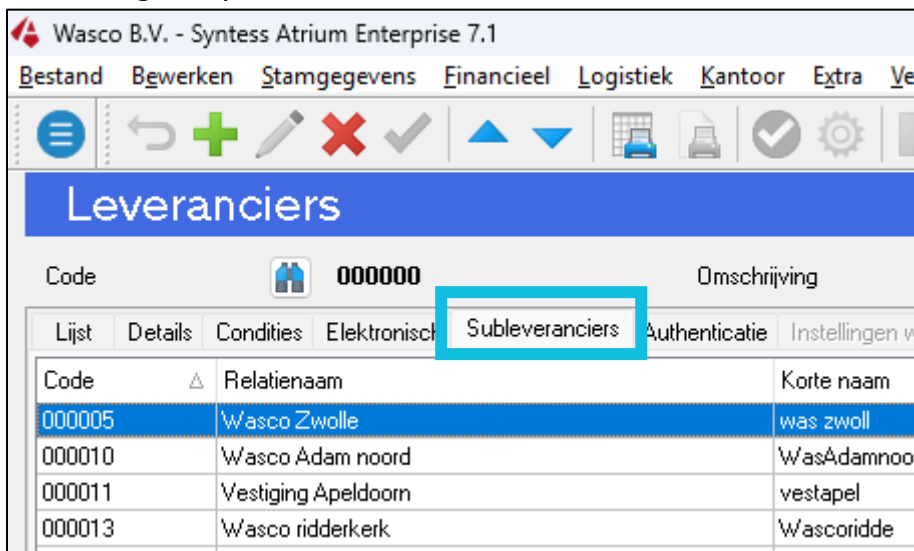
Wasco B.V. - Syntess Atrium Enterprise 7.1

Bestand Bewerken Stamgegevens Financieel Logistiek Kantoor Extra Ve

Leveranciers

Code 000000 Omschrijving

Lijst Details Condities Elektronisch Subleveranciers Authenticatie Instellingen w

| Code | Relatienaam | Korte naam |
|---|---|---|
| 000005 | Wasco Zwolle | was zwoll |
| 000010 | Wasco Adam noord | WasAdamnoo |
| 000011 | Vestiging Apeldoorn | vestapel |
| 000013 | Wasco ridderkerk | Wascoridde |